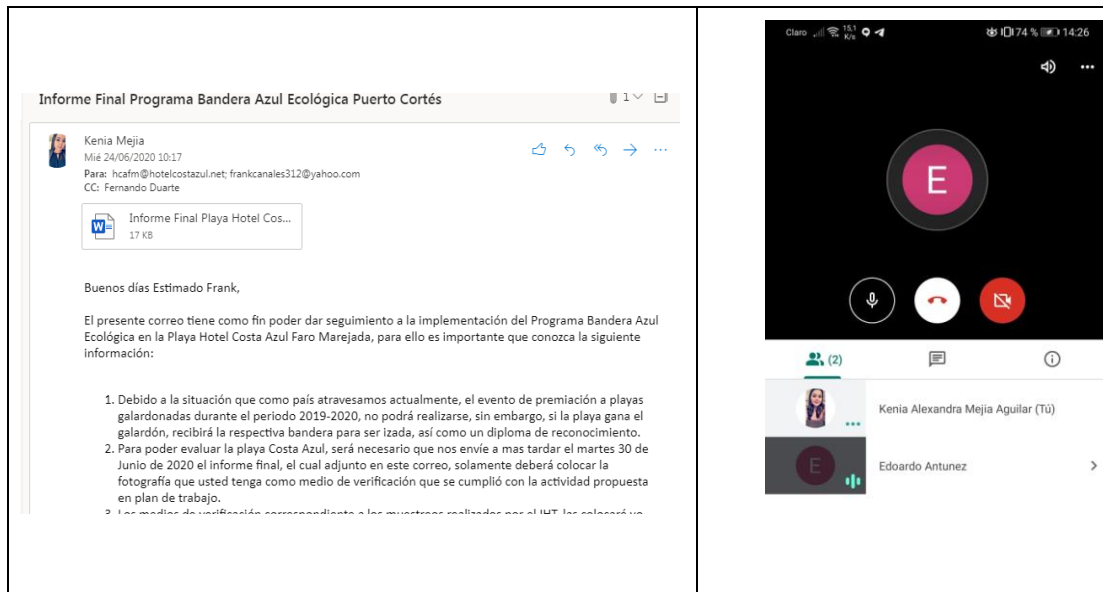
Informe Final Programa Bandera Azul Ecológica Puerto Cortés

1

Kenia Mejia
Mié 24/06/2020 10:17
Para: hcafm@hotelcostazul.net; frankcanales312@yahoo.com
CC: Fernando Duarte

Informe Final Playa Hotel Cos...
17 KB

Buenos días Estimado Frank,

El presente correo tiene como fin poder dar seguimiento a la implementación del Programa Bandera Azul Ecológica en la Playa Hotel Costa Azul Faro Marejada, para ello es importante que conozca la siguiente información:

1. Debido a la situación que como país atravesamos actualmente, el evento de premiación a playas galardonadas durante el periodo 2019-2020, no podrá realizarse, sin embargo, si la playa gana el galardón, recibirá la respectiva bandera para ser izada, así como un diploma de reconocimiento.
2. Para poder evaluar la playa Costa Azul, será necesario que nos envíe a mas tardar el martes 30 de Junio de 2020 el informe final, el cual adjunto en este correo, solamente deberá colocar la fotografía que usted tenga como medio de verificación que se cumplió con la actividad propuesta en plan de trabajo.
3. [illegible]

Claro 15.1 K/s 74 % 14:26

E

(2)

Kenia Alexandra Mejia Aguilar (Tú)

E

Edoardo Antunez